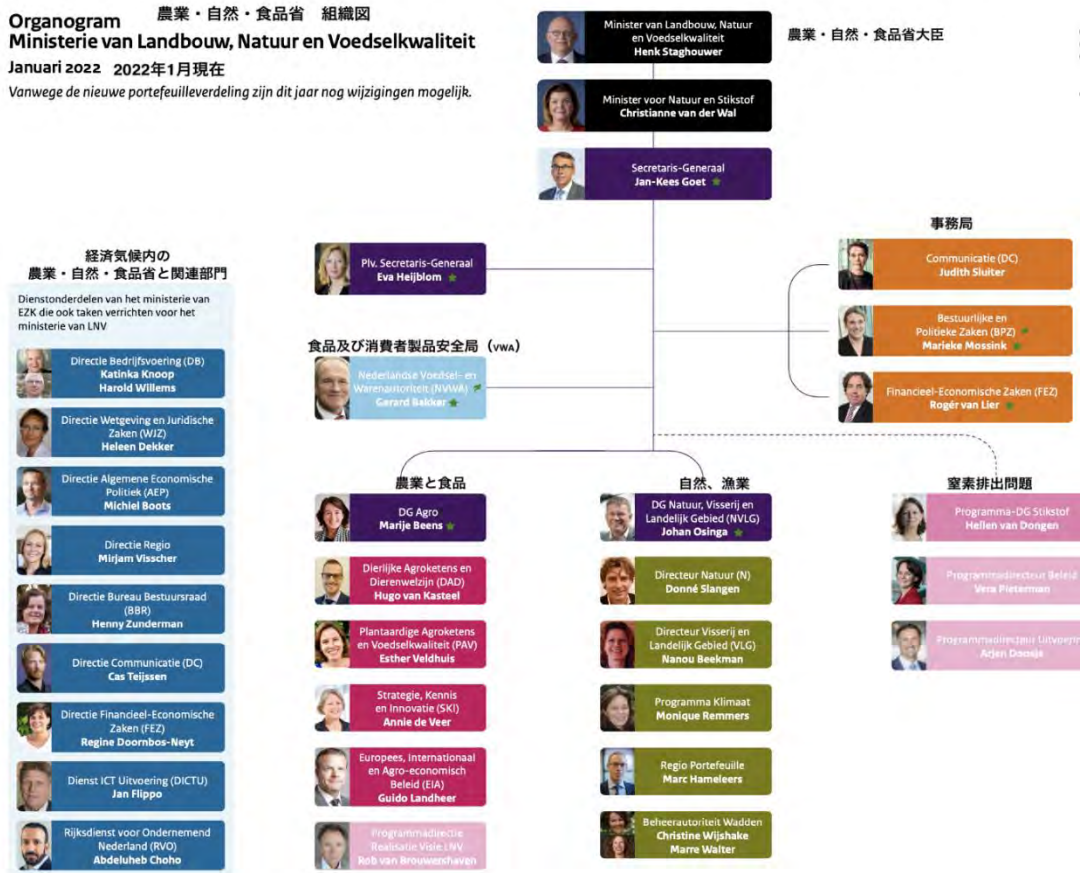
Organogram 農業・自然・食品省 組織図
Ministerie van Landbouw, Natuur en Voedselkwaliteit
Januari 2022 2022年1月現在
Vanwege de nieuwe portefeuilleverdeling zijn dit jaar nog wijzigingen mogelijk.

Minister van Landbouw, Natuur en Voedselkwaliteit
Henk Staghouwer

農業・自然・食品省大臣

Minister voor Natuur en Stikstof
Christianne van der Wal

Secretaris-Generaal
Jan-Kees Goet

経済気候内の
農業・自然・食品省と関連部門

Dienstonderdelen van het ministerie van EZK die ook taken verrichten voor het ministerie van LNV

Directie Bedrijfsvoering (DB)
Katinka Knoop
Harold Willems

Directie Wetgeving en Juridische Zaken (WJZ)
Heleen Dekker

Directie Algemene Economische Politiek (AEP)
Michiel Boots

Directie Regio
Mirjam Visscher

Directie Bureau Bestuursraad (BBR)
Henny Zunderman

Directie Communicatie (DC)
Cas Teijssen

Directie Financieel-Economische Zaken (FEZ)
Regine Doornbos-Neyt

Dienst ICT Uitvoering (DICTU)
Jan Flippo

Rijksdienst voor Ondernemend Nederland (RVO)
Abdeluheb Choho

Plv. Secretaris-Generaal
Eva Heijblom

食品及び消費者製品安全局（VWA）

Nederlandse Voedsel- en Warenautoriteit (NVWA)
Gerard Bakker

事務局

Communicatie (DC)
Judith Sluiter

Bestuurlijke en Politieke Zaken (BPZ)
Marieke Mossink

Financieel-Economische Zaken (FEZ)
Rogér van Lier

農業と食品

DG Agro
Marije Beens

Dierlijke Agroketens en Dierenwelzijn (DAD)
Hugo van Kasteel

Plantaardige Agroketens en Voedselkwaliteit (PAV)
Esther Veldhuis

Strategie, Kennis en Innovatie (SKI)
Annie de Veer

Europees, Internationaal en Agro-economisch Beleid (EIA)
Guido Landheer

Programmadirectie Realisatie Visie LNV
Rob van Brouwershaven

自然、漁業

DG Natuur, Visserij en Landelijk Gebied (NVLG)
Johan Osinga

Directeur Natuur (N)
Donné Slangen

Directeur Visserij en Landelijk Gebied (VLG)
Nanou Beekman

Programma Klimaat
Monique Remmers

Regio Portefeuille
Marc Hameleers

Beheerautoriteit Wadden
Christine Wijshake
Marre Walter

窒素排出問題

Programma-DG Stikstof
Hellen van Dongen

Programmadirecteur Beleid
Vera Pieterman

Programmadirecteur Uitvoering
Arjen Doosje